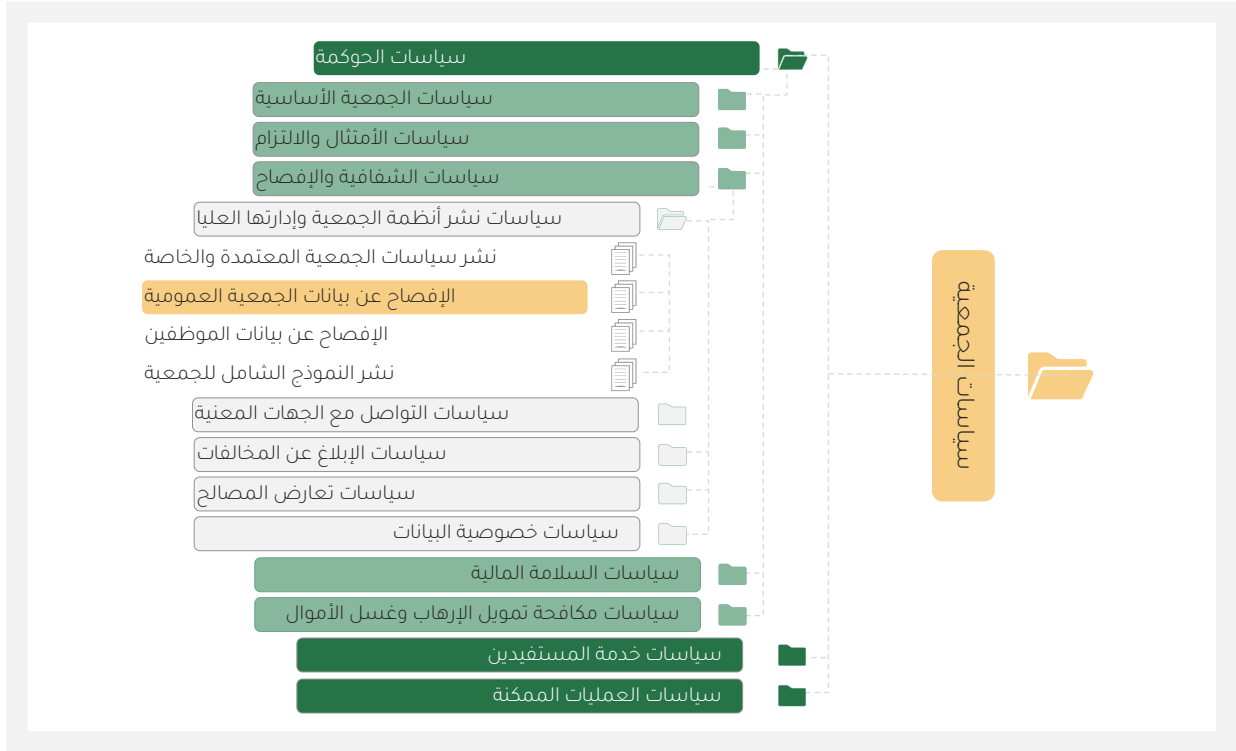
سياسات الجمعية

سياسات الحوكمة

سياسات الجمعية الأساسية

سياسات الأمتثال والالتزام

سياسات الشفافية والإفصاح

سياسات نشر أنظمة الجمعية وإدارتها العليا

نشر سياسات الجمعية المعتمدة والخاصة

الإفصاح عن بيانات الجمعية العمومية

الإفصاح عن بيانات الموظفين

نشر النموذج الشامل للجمعية

سياسات التواصل مع الجهات المعنية

سياسات الإبلاغ عن المخالفات

سياسات تعارض المصالح

سياسات خصوصية البيانات

سياسات السلامة المالية

سياسات مكافحة تمويل الإرهاب وغسل الأموال

سياسات خدمة المستفيدين

سياسات العمليات الممكنة